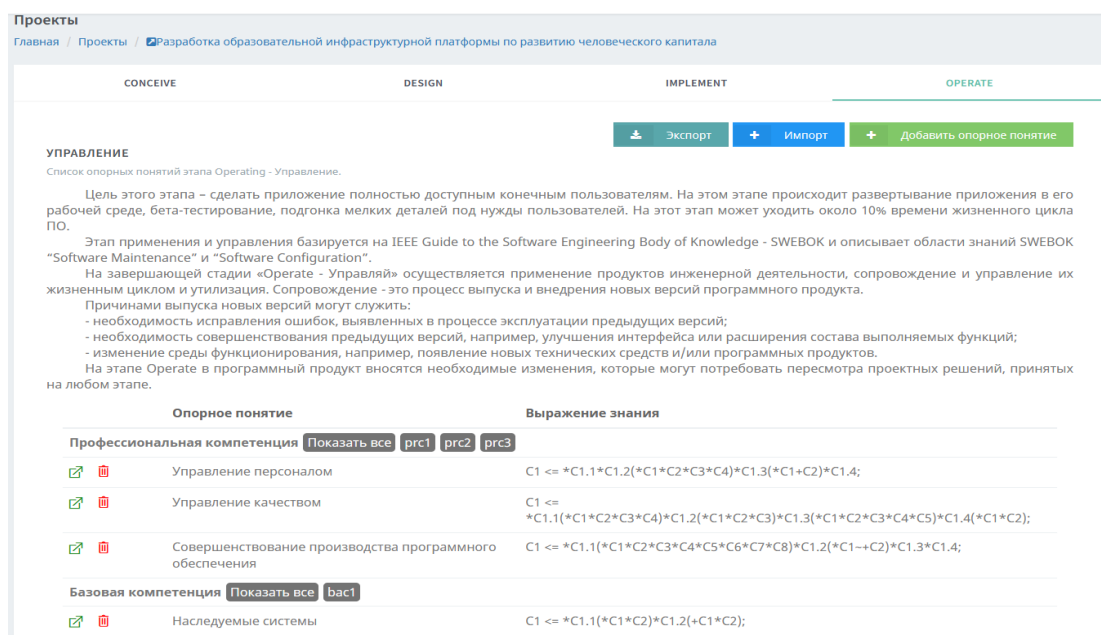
Проекты
Главная / Проекты / Разработка образовательной инфраструктурной платформы по развитию человеческого капитала

CONCEIVE DESIGN IMPLEMENT OPERATE

Экспорт + Импорт + Добавить опорное понятие

УПРАВЛЕНИЕ
Список опорных понятий этапа Operating - Управление.

Цель этого этапа – сделать приложение полностью доступным конечным пользователям. На этом этапе происходит развертывание приложения в его рабочей среде, бета-тестирование, подгонка мелких деталей под нужды пользователей. На этот этап может уходить около 10% времени жизненного цикла ПО.

Этап применения и управления базируется на IEEE Guide to the Software Engineering Body of Knowledge - SWEBOK и описывает области знаний SWEBOK "Software Maintenance" и "Software Configuration".

На завершающей стадии «Operate - Управляй» осуществляется применение продуктов инженерной деятельности, сопровождение и управление их жизненным циклом и утилизация. Сопровождение - это процесс выпуска и внедрения новых версий программного продукта.

Причинами выпуска новых версий могут служить:
- необходимость исправления ошибок, выявленных в процессе эксплуатации предыдущих версий;
- необходимость совершенствования предыдущих версий, например, улучшения интерфейса или расширения состава выполняемых функций;
- изменение среды функционирования, например, появление новых технических средств и/или программных продуктов.

На этапе Operate в программный продукт вносятся необходимые изменения, которые могут потребовать пересмотра проектных решений, принятых на любом этапе.

| Опорное понятие | Выражение знания |
|---|---|
| Профессиональная компетенция Показать все prc1 prc2 prc3 | |
| Управление персоналом | C1 <= *C1.1*C1.2(*C1*C2*C3*C4)*C1.3(*C1+C2)*C1.4; |
| Управление качеством | C1 <= *C1.1(*C1*C2*C3*C4)*C1.2(*C1*C2*C3)*C1.3(*C1*C2*C3*C4*C5)*C1.4(*C1*C2); |
| Совершенствование производства программного обеспечения | C1 <= *C1.1(*C1*C2*C3*C4*C5*C6*C7*C8)*C1.2(*C1~+C2)*C1.3*C1.4; |
| Базовая компетенция Показать все bac1 | |
| Наследуемые системы | C1 <= *C1.1(*C1*C2)*C1.2(+C1*C2); |